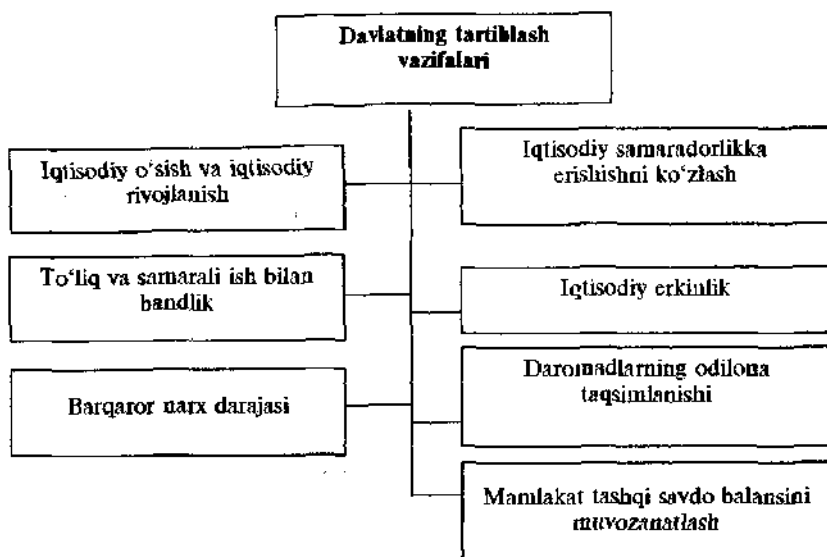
Davlatning tartiblash vazifalari

Iqtisodiy o'sish va iqtisodiy rivojlanish

To'liq va samarali ish bilan bandlik

Barqaror narx darajasi

Iqtisodiy samaradorlikka erishishni ko'zlash

Iqtisodiy erkinlik

Daromadlarning odilona taqsimlanishi

Mamlakat tashqi savdo balansini muvozanatlash